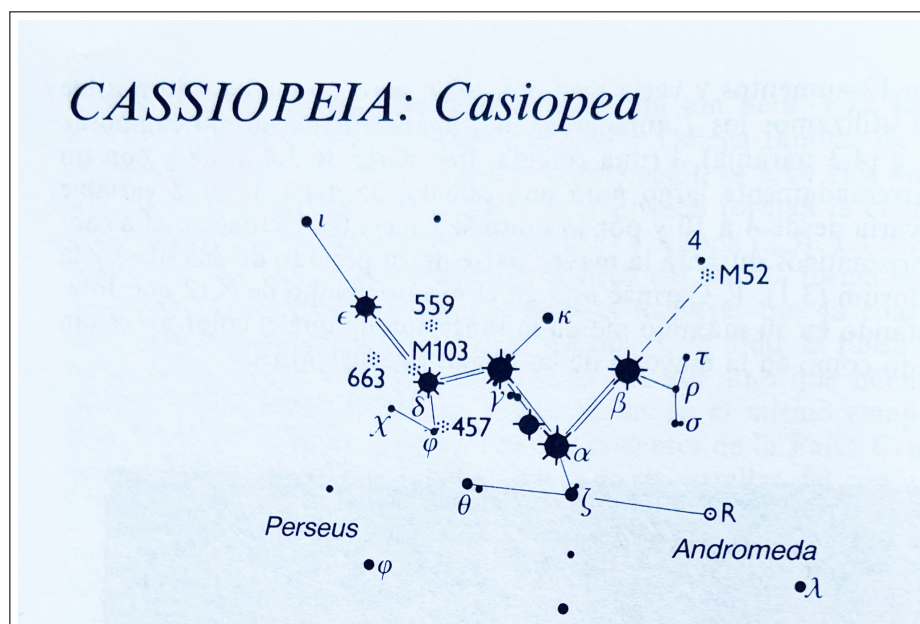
CASSIOPEIA: Casiopea

$\iota$

4

M52

559

$\epsilon$

$\kappa$

M103

663

$\tau$

$\delta$

$\gamma$

$\rho$

$\chi$

$\beta$

$\varphi$

457

$\sigma$

$\alpha$

$\theta$

$\zeta$

R

Perseus

Andromeda

$\varphi$

$\lambda$